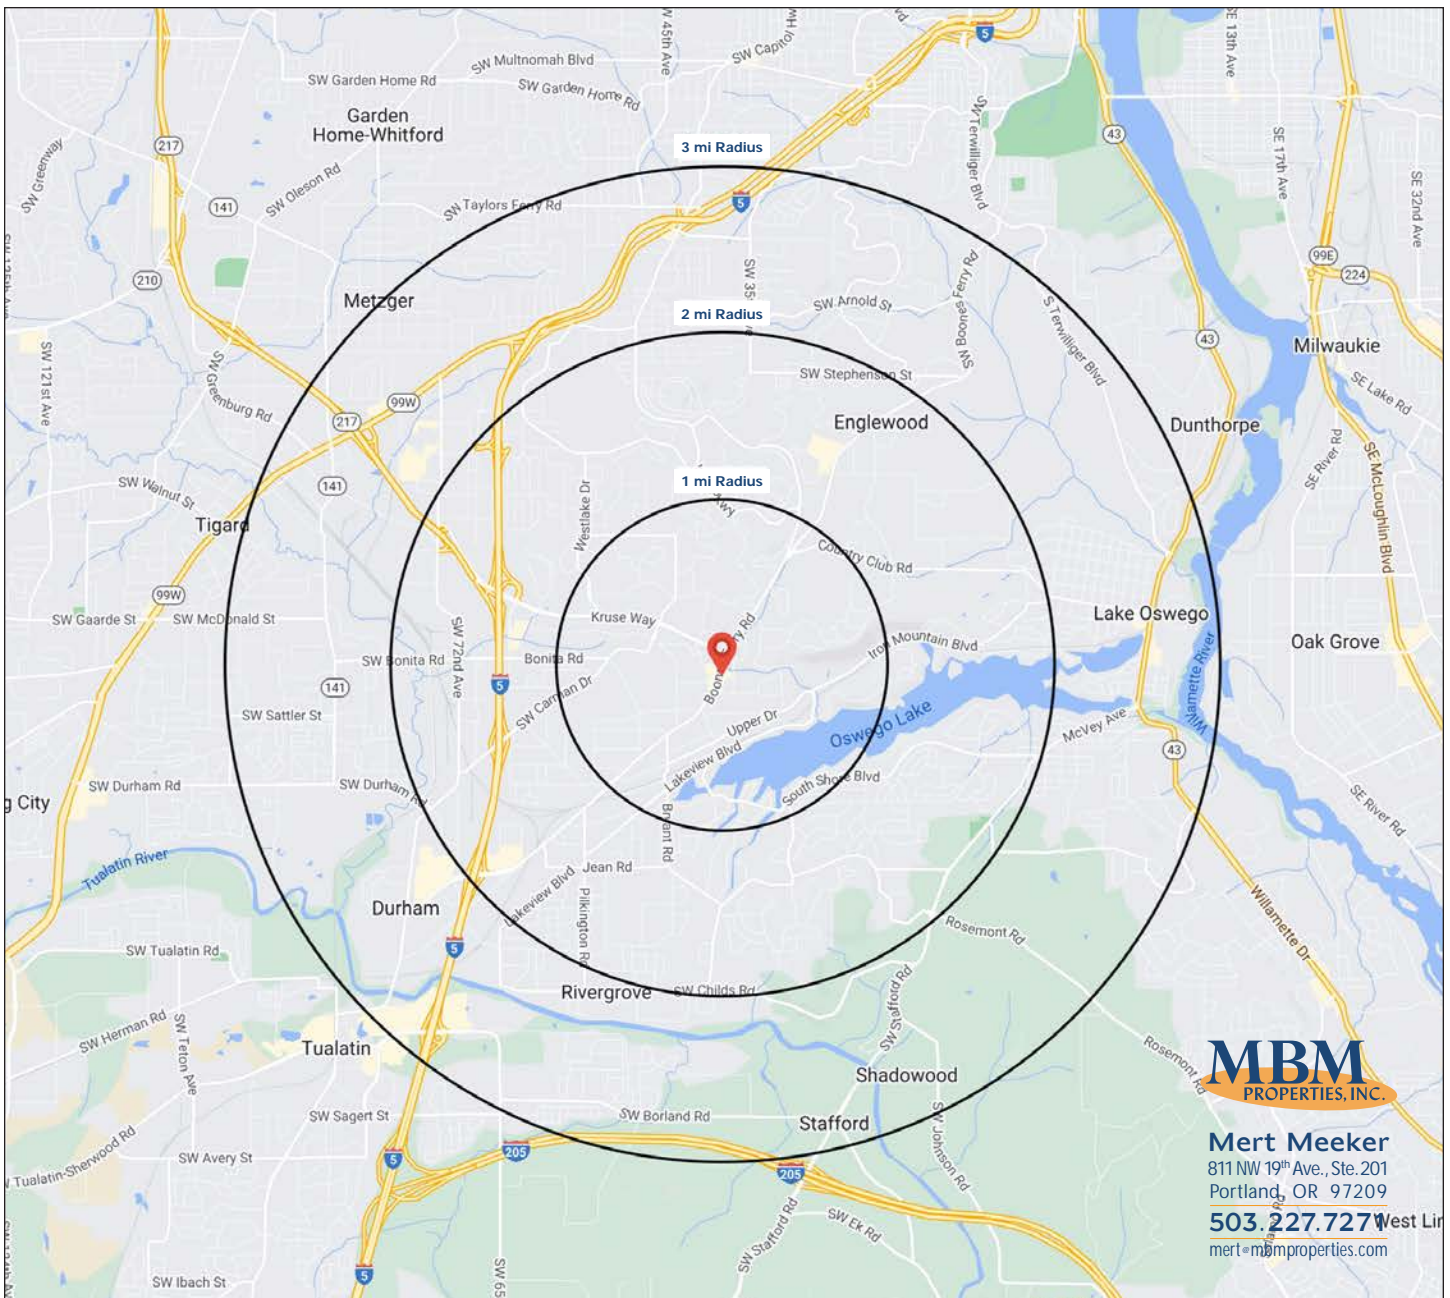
3 mi Radius
2 mi Radius
1 mi Radius

SW Garden Home Rd
SW Multnomah Blvd
SW 45th Ave
SW Capitol Hwy
5
SE 13th Ave
SW Garden Home Rd
Garden Home-Whitford
217
SW Greenway
SW Oleson Rd
141
SW Taylors Ferry Rd
5
SW Terwilliger Blvd
43
SE 17th Ave
SE 32nd Ave
210
99E
224
Metzger
SW 35th
SW Arnold St
SW Boones Ferry Rd
S Terwilliger Blvd
43
Milwaukie
SW 121st Ave
SW Greenburg Rd
99W
217
SW Stephenson St
SE Lake Rd
Englewood
Dunthorpe
SE River Rd
SE McLoughlin Blvd
141
SW Walnut St
Tigard
Westlake Dr
Country Club Rd
SW Gaarde St
SW McDonald St
99W
Kruse Way
Lake Oswego
Oak Grove
Iron Mountain Blvd
Willamette River
SW Bonita Rd
SW 72nd Ave
Bonita Rd
141
5
SW Carman Dr
SW Sattler St
Upper Dr
Oswego Lake
McVey Ave
Lakeview Blvd
43
SW Durham Rd
SW Durham Rd
South Shore Blvd
g City
Bryant Rd
SE River Rd
Tualatin River
Jean Rd
Lakeview Blvd
Pilkington Rd
Durham
Willamette Dr
5
Rosemont Rd
SW Tualatin Rd
Rivergrove
SW Childs Rd
SW Stafford Rd
SW Herman Rd
SW Teton Ave
Tualatin
Shadowood
Rosemont Rd
SW Sagert St
SW Borland Rd
Stafford
SW Johnson Rd
SW Tualatin-Sherwood Rd
SW Avery St
5
205
205
SW Stafford Rd
SW Ek Rd
SW Ibach St
SW 65
5

MBM
PROPERTIES, INC.
Mert Meeker
811 NW 19th Ave., Ste. 201
Portland, OR 97209
503.227.7271
mert@mbmproperties.com
West Lin